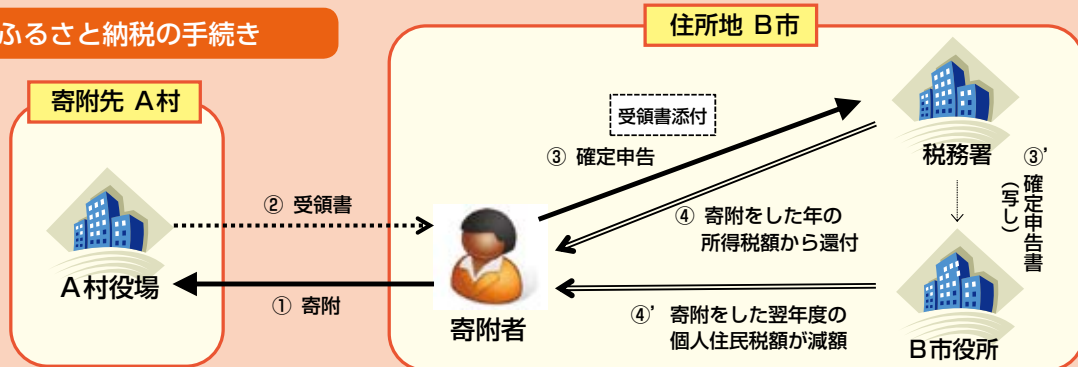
ふるさと納税の手続き

住所地 B市

寄附先 A村

A村役場

② 受領書

① 寄附

寄附者

受領書添付

③ 確定申告

④ 寄附をした年の所得税額から還付

④' 寄附をした翌年度の個人住民税額が減額

税務署

③' 確定申告書（写し）

B市役所